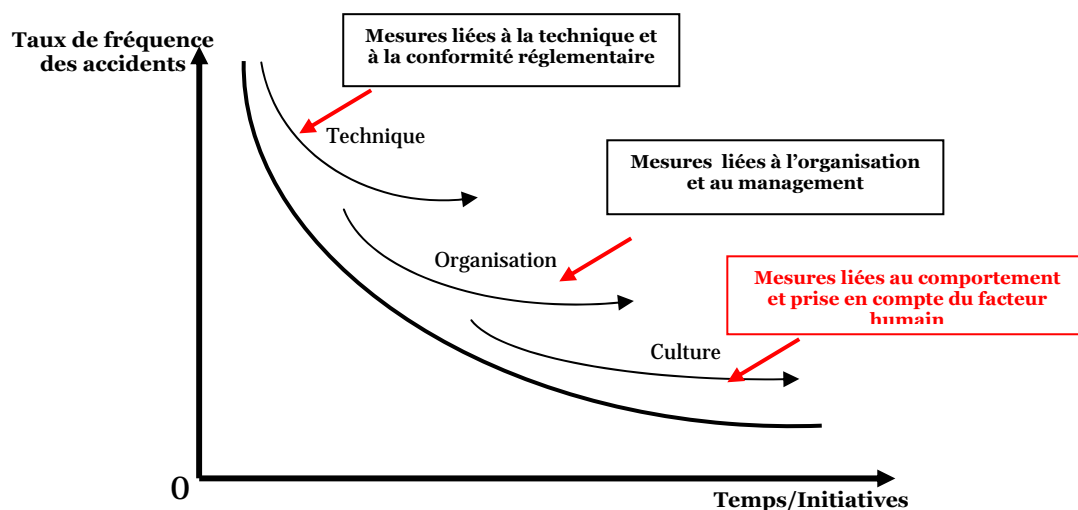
Taux de fréquence des accidents

Mesures liées à la technique et à la conformité réglementaire

Technique

Mesures liées à l'organisation et au management

Organisation

Mesures liées au comportement et prise en compte du facteur humain

Culture

0

Temps/Initiatives